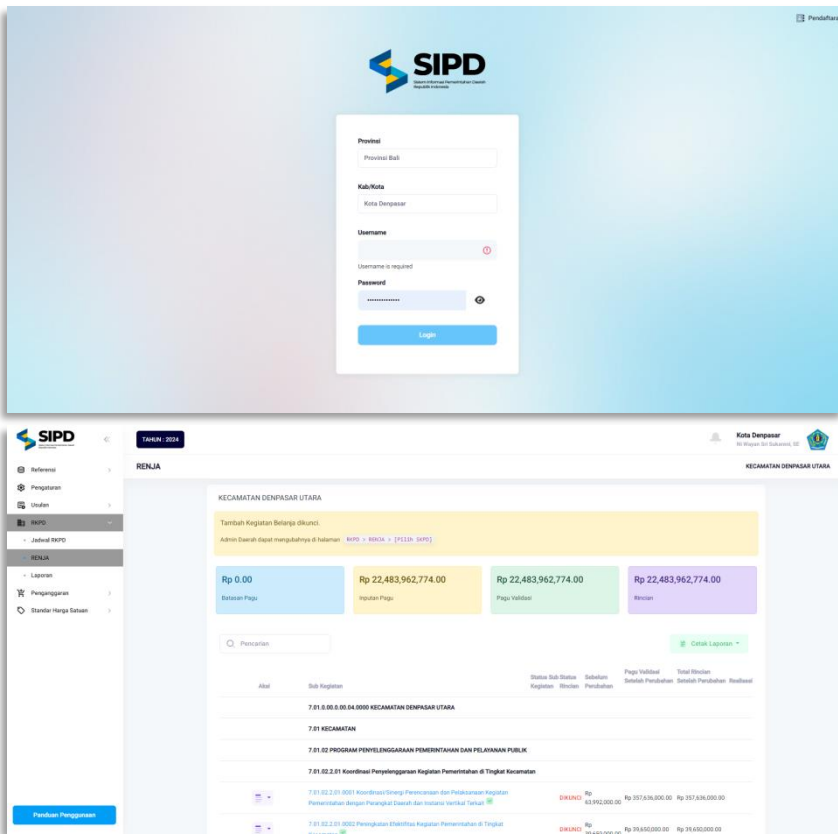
Pendaftara

SIPD
Sistem Informasi Pemerintahan Daerah Republik Indonesia

Provinsi
Provinsi Bali

Kab/Kota
Kota Denpasar

Username

Username is required

Password
••••••••••••••

Login

SIPD

TAHUN : 2024

Kota Denpasar
Ni Wayan Sri Sukarmi, SE

RENJA

KECAMATAN DENPASAR UTARA

Referensi
Pengaturan
Usulan
RKPD
Jadwal RKPD
RENJA
Laporan
Penganggaran
Standar Harga Satuan

Panduan Penggunaan

KECAMATAN DENPASAR UTARA

Tambah Kegiatan Belanja dikunci.
Admin Daerah dapat mengubahnya di halaman RKPD > RENJA > [PILIH SKPD]

| Rp 0.00 | Rp 22,483,962,774.00 | Rp 22,483,962,774.00 | Rp 22,483,962,774.00 |
|---|---|---|---|
| Batasan Pagu | Inputan Pagu | Pagu Validasi | Rincian |

Pencarian

Cetak Laporan

| Aksi | Sub Kegiatan | Status Kegiatan | Sub Status Rincian | Sebelum Perubahan | Pagu Validasi Setelah Perubahan | Total Rincian Setelah Perubahan | Realisasi |
|---|---|---|---|---|---|---|---|
| | 7.01.0.00.0.00.04.0000 KECAMATAN DENPASAR UTARA | | | | | | |
| | 7.01 KECAMATAN | | | | | | |
| | 7.01.02 PROGRAM PENYELENGGARAAN PEMERINTAHAN DAN PELAYANAN PUBLIK | | | | | | |
| | 7.01.02.2.01 Koordinasi Penyelenggaraan Kegiatan Pemerintahan di Tingkat Kecamatan | | | | | | |
| | 7.01.02.2.01.0001 Koordinasi/Sinergi Perencanaan dan Pelaksanaan Kegiatan Pemerintahan dengan Perangkat Daerah dan Instansi Vertikal Terkait | DIKUNCI | | Rp 63,992,000.00 | Rp 357,636,000.00 | Rp 357,636,000.00 | |
| | 7.01.02.2.01.0002 Peningkatan Efektifitas Kegiatan Pemerintahan di Tingkat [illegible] | DIKUNCI | | Rp 39,650,000.00 | Rp 39,650,000.00 | Rp 39,650,000.00 | |